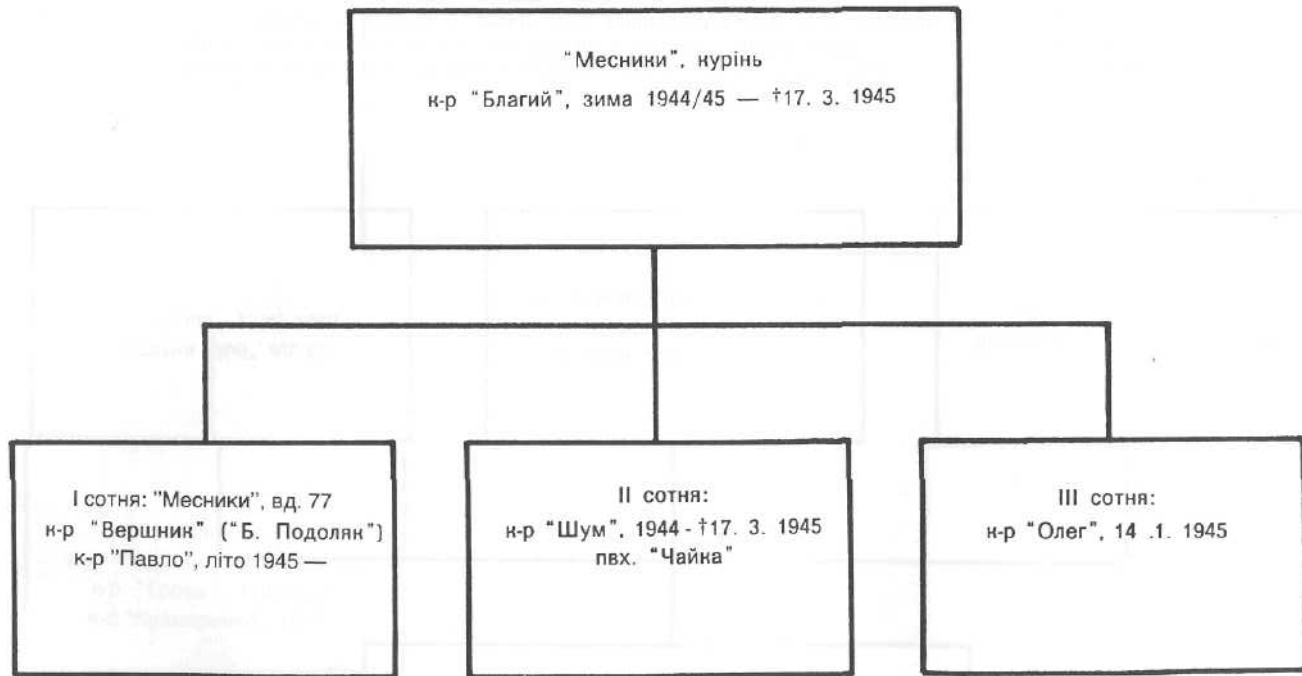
"Месники", курінь
к-р "Благий", зима 1944/45 — †17. 3. 1945

I сотня: "Месники", вд. 77
к-р "Вершник" ("Б. Подоляк")
к-р "Павло", літо 1945 —

II сотня:
к-р "Шум", 1944 - †17. 3. 1945
пвх. "Чайка"

III сотня:
к-р "Олег", 14 .1. 1945